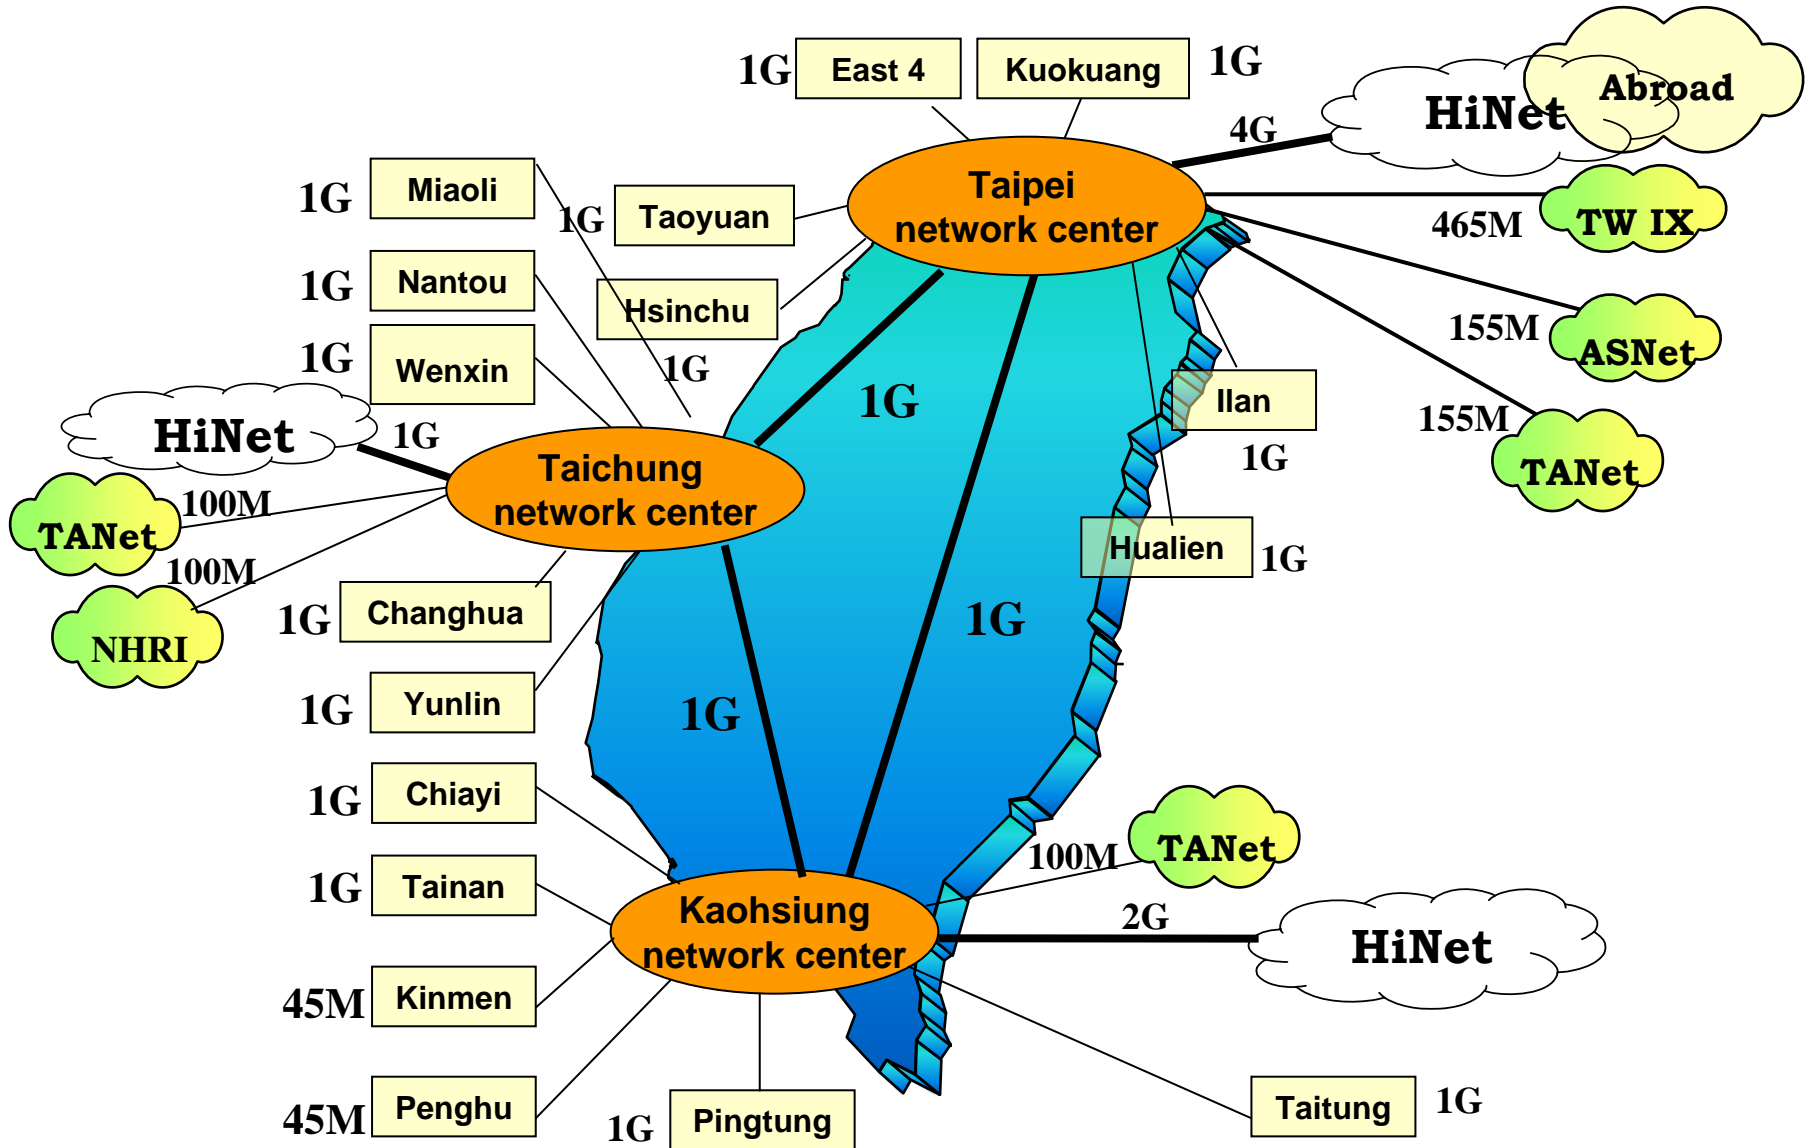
1G East 4
Kuokuang 1G
HiNet
Abroad
4G
Taipei network center
465M
TW IX
155M
ASNet
155M
TANet
1G Miaoli
1G Taoyuan
1G Nantou
Hsinchu
1G Wenxin
1G
1G
HiNet
1G
Taichung network center
100M
TANet
100M
NHRI
Ilan
1G
Hualien
1G
1G Changhua
1G
1G Yunlin
1G
1G Chiayi
1G Tainan
100M
TANet
Kaohsiung network center
2G
HiNet
45M Kinmen
45M Penghu
1G Pingtung
Taitung 1G